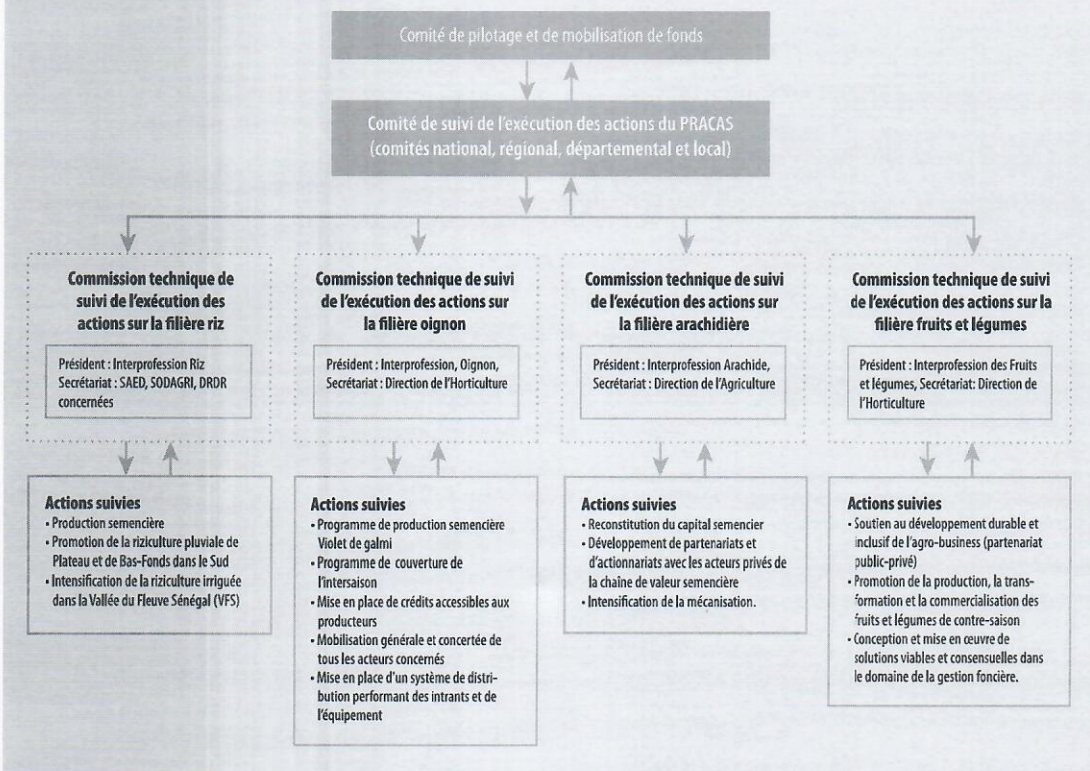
Comité de pilotage et de mobilisation de fonds

Comité de suivi de l'exécution des actions du PRACAS (comités national, régional, départemental et local)

Commission technique de suivi de l'exécution des actions sur la filière riz

Président : Interprofession Riz
Secrétariat : SAED, SODAGRI, DRDR concernées

Actions suivies
• Production semencière
• Promotion de la riziculture pluviale de Plateau et de Bas-Fonds dans le Sud
• Intensification de la riziculture irriguée dans la Vallée du Fleuve Sénégal (VFS)

Commission technique de suivi de l'exécution des actions sur la filière oignon

Président : Interprofession, Oignon, Secrétariat : Direction de l'Horticulture

Actions suivies
• Programme de production semencière Violet de galmi
• Programme de couverture de l'intersaison
• Mise en place de crédits accessibles aux producteurs
• Mobilisation générale et concertée de tous les acteurs concernés
• Mise en place d'un système de distribution performant des intrants et de l'équipement

Commission technique de suivi de l'exécution des actions sur la filière arachidière

Président : Interprofession Arachide, Secrétariat : Direction de l'Agriculture

Actions suivies
• Reconstitution du capital semencier
• Développement de partenariats et d'actionnariats avec les acteurs privés de la chaîne de valeur semencière
• Intensification de la mécanisation.

Commission technique de suivi de l'exécution des actions sur la filière fruits et légumes

Président : Interprofession des Fruits et légumes, Secrétariat: Direction de l'Horticulture

Actions suivies
• Soutien au développement durable et inclusif de l'agro-business (partenariat public-privé)
• Promotion de la production, la transformation et la commercialisation des fruits et légumes de contre-saison
• Conception et mise en œuvre de solutions viables et consensuelles dans le domaine de la gestion foncière.